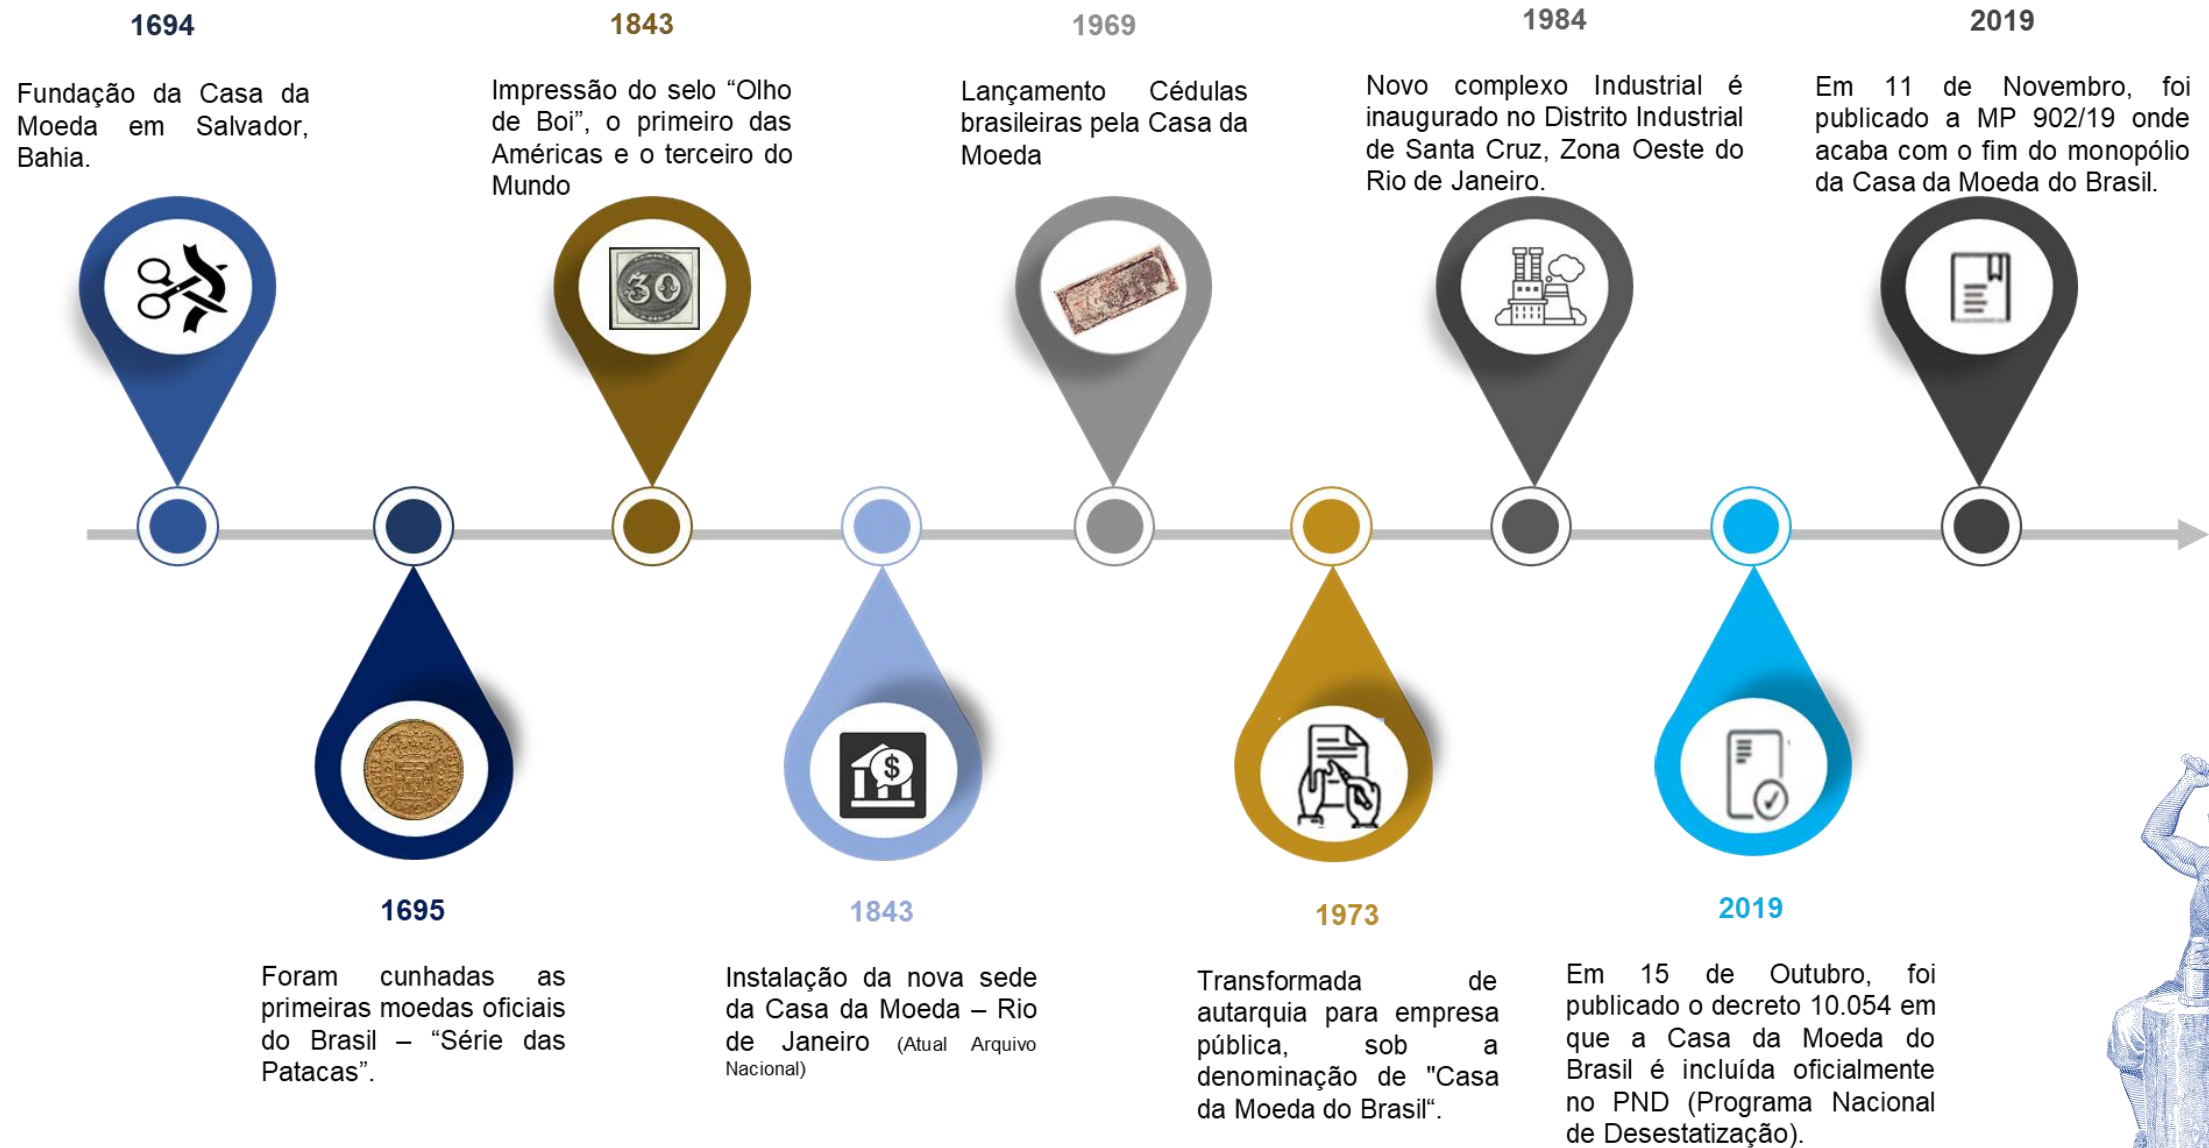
1694

Fundação da Casa da Moeda em Salvador, Bahia.

1843

Impressão do selo “Olho de Boi”, o primeiro das Américas e o terceiro do Mundo

1969

Lançamento Cédulas brasileiras pela Casa da Moeda

1984

Novo complexo Industrial é inaugurado no Distrito Industrial de Santa Cruz, Zona Oeste do Rio de Janeiro.

2019

Em 11 de Novembro, foi publicado a MP 902/19 onde acaba com o fim do monopólio da Casa da Moeda do Brasil.

30

1695

Foram cunhadas as primeiras moedas oficiais do Brasil – “Série das Patacas”.

1843

Instalação da nova sede da Casa da Moeda – Rio de Janeiro (Atual Arquivo Nacional)

1973

Transformada de autarquia para empresa pública, sob a denominação de "Casa da Moeda do Brasil“.

2019

Em 15 de Outubro, foi publicado o decreto 10.054 em que a Casa da Moeda do Brasil é incluída oficialmente no PND (Programa Nacional de Desestatização).